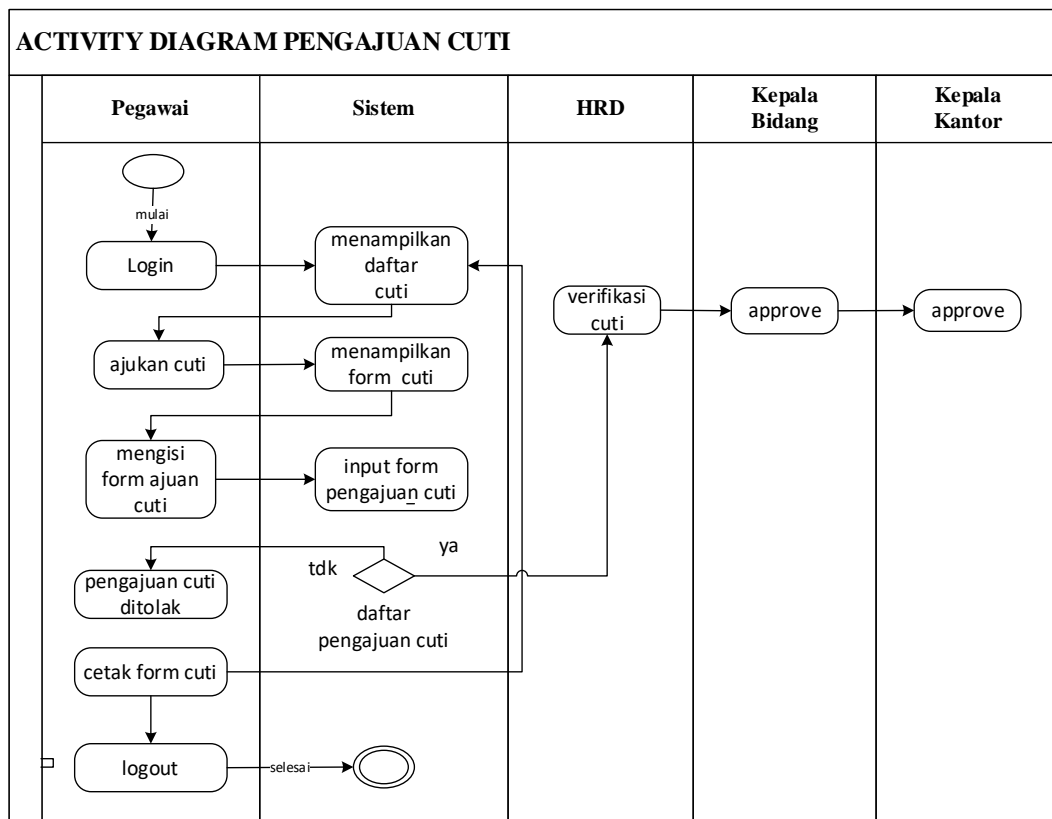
ACTIVITY DIAGRAM PENGAJUAN CUTI

| Pegawai | Sistem | HRD | Kepala Bidang | Kepala Kantor |
|---|---|---|---|---|

mulai

Login

menampilkan daftar cuti

verifikasi cuti

approve

approve

ajukan cuti

menampilkan form cuti

mengisi form ajuan cuti

input form pengajuan cuti

ya

tdk

pengajuan cuti ditolak

daftar pengajuan cuti

cetak form cuti

logout

selesai